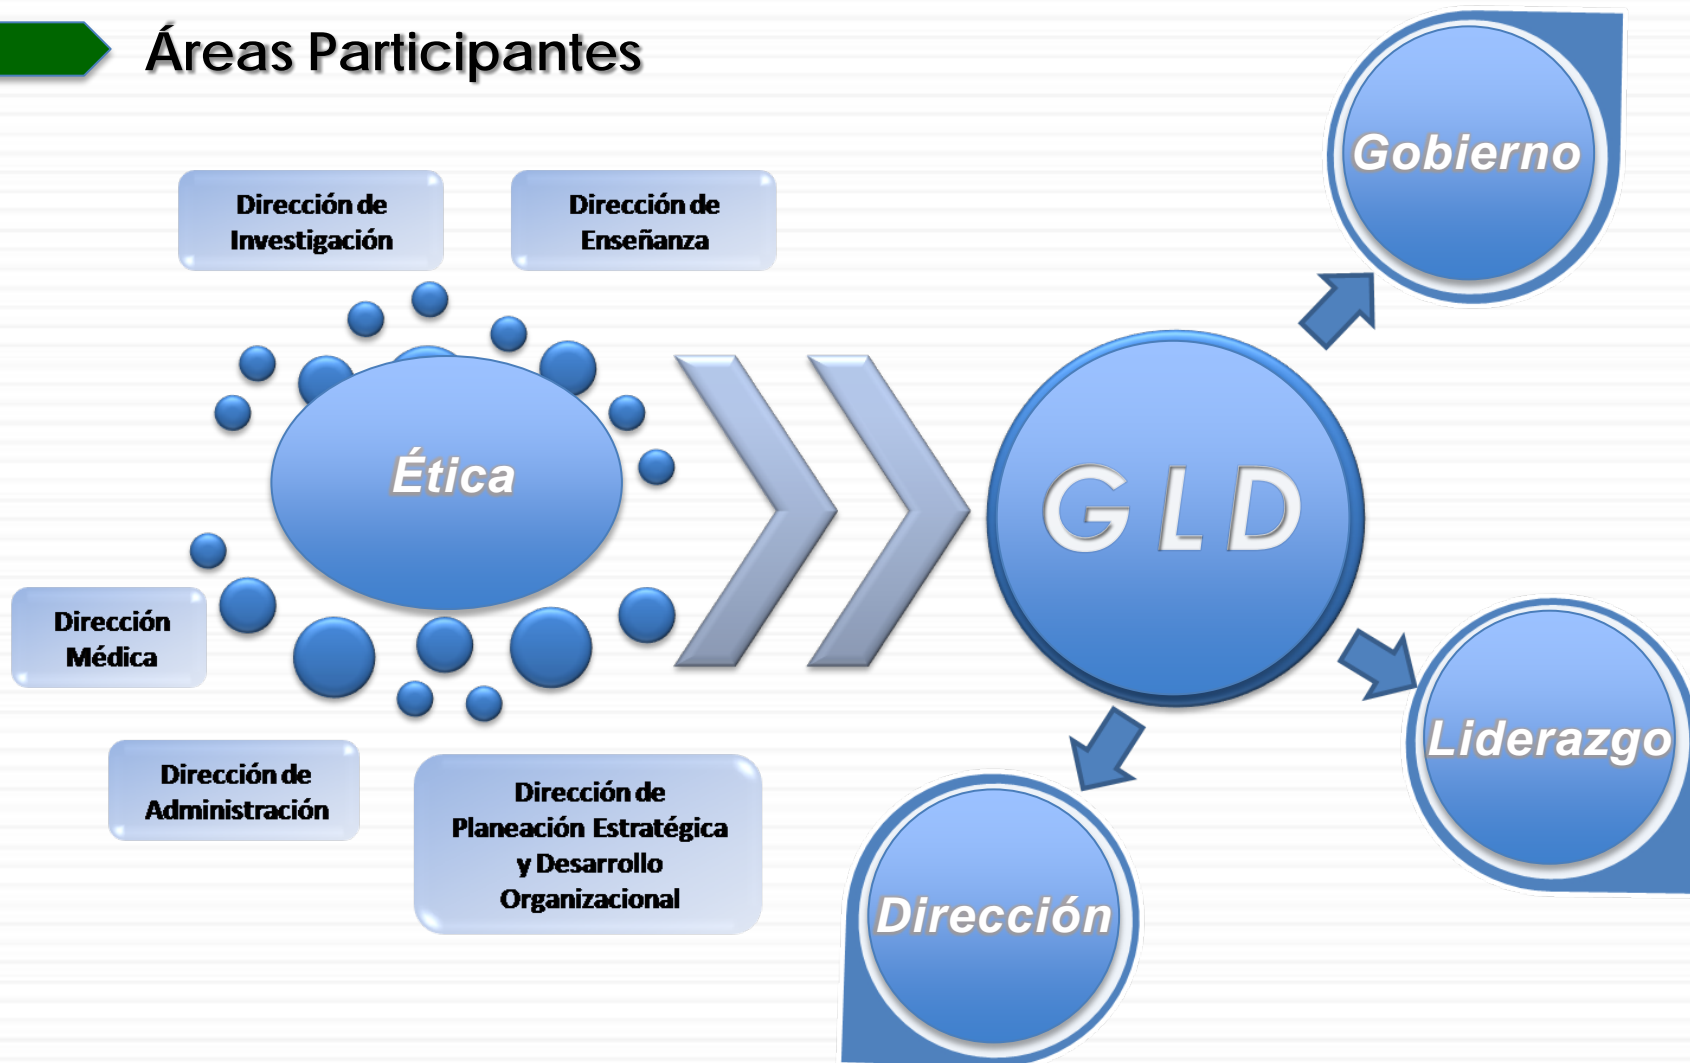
Áreas Participantes

Dirección de Investigación

Dirección de Enseñanza

Ética

Dirección Médica

Dirección de Administración

Dirección de Planeación Estratégica y Desarrollo Organizacional

GLD

Gobierno

Liderazgo

Dirección